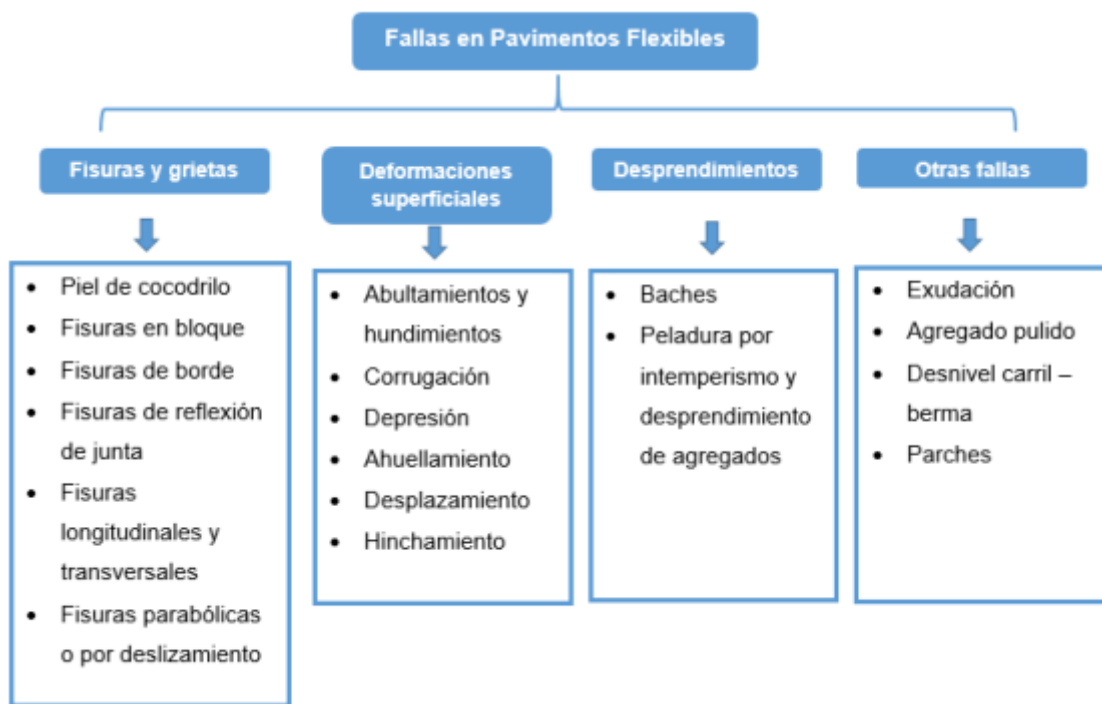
Fallas en Pavimentos Flexibles

Fisuras y grietas

- Piel de cocodrilo
- Fisuras en bloque
- Fisuras de borde
- Fisuras de reflexión de junta
- Fisuras longitudinales y transversales
- Fisuras parabólicas o por deslizamiento

Deformaciones superficiales

- Abultamientos y hundimientos
- Corrugación
- Depresión
- Ahuellamiento
- Desplazamiento
- Hinchamiento

Desprendimientos

- Baches
- Peladura por intemperismo y desprendimiento de agregados

Otras fallas

- Exudación
- Agregado pulido
- Desnivel carril – berma
- Parches